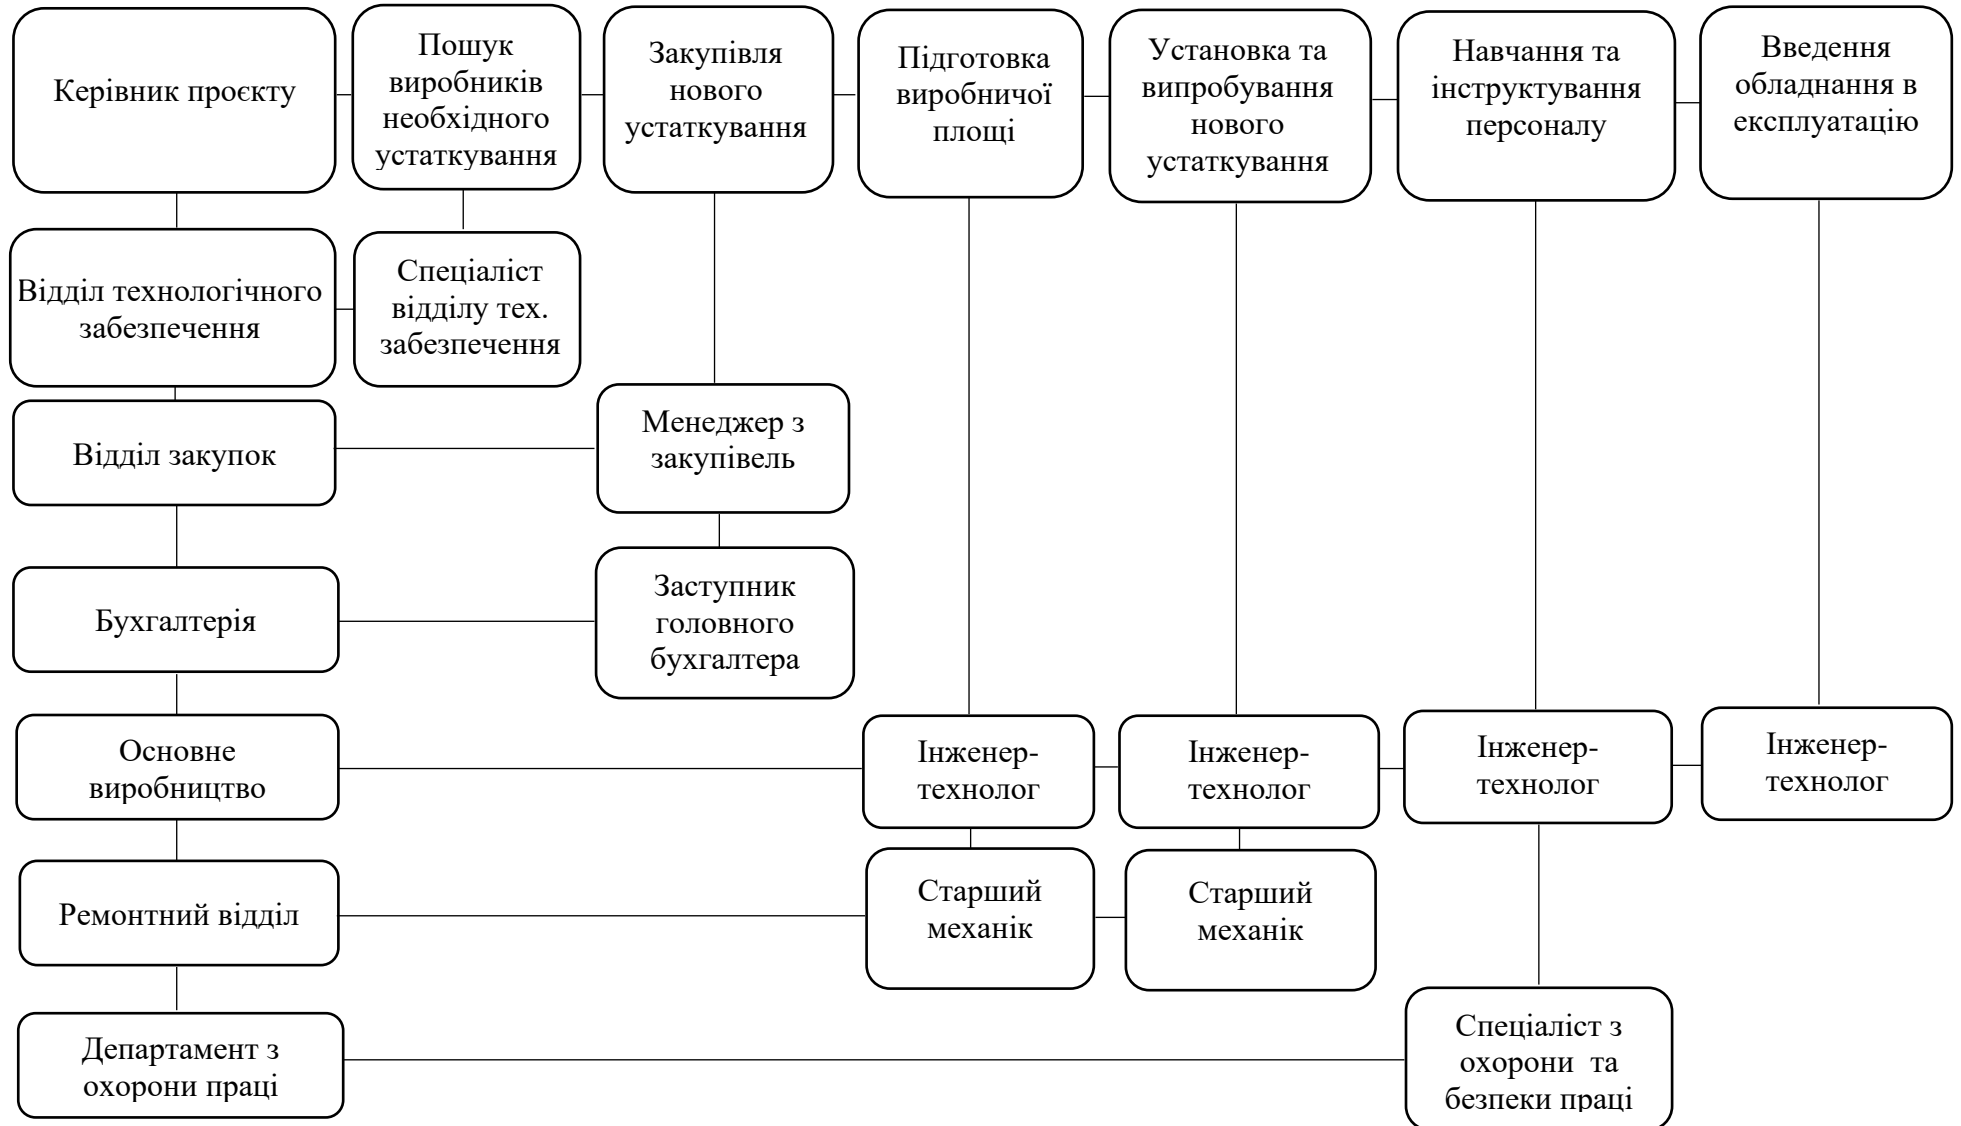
Керівник проєкту

Пошук виробників необхідного устаткування

Закупівля нового устаткування

Підготовка виробничої площі

Установка та випробування нового устаткування

Навчання та інструктування персоналу

Введення обладнання в експлуатацію

Відділ технологічного забезпечення

Спеціаліст відділу тех. забезпечення

Відділ закупок

Менеджер з закупівель

Бухгалтерія

Заступник головного бухгалтера

Основне виробництво

Інженер-технолог

Інженер-технолог

Інженер-технолог

Інженер-технолог

Ремонтний відділ

Старший механік

Старший механік

Департамент з охорони праці

Спеціаліст з охорони та безпеки праці